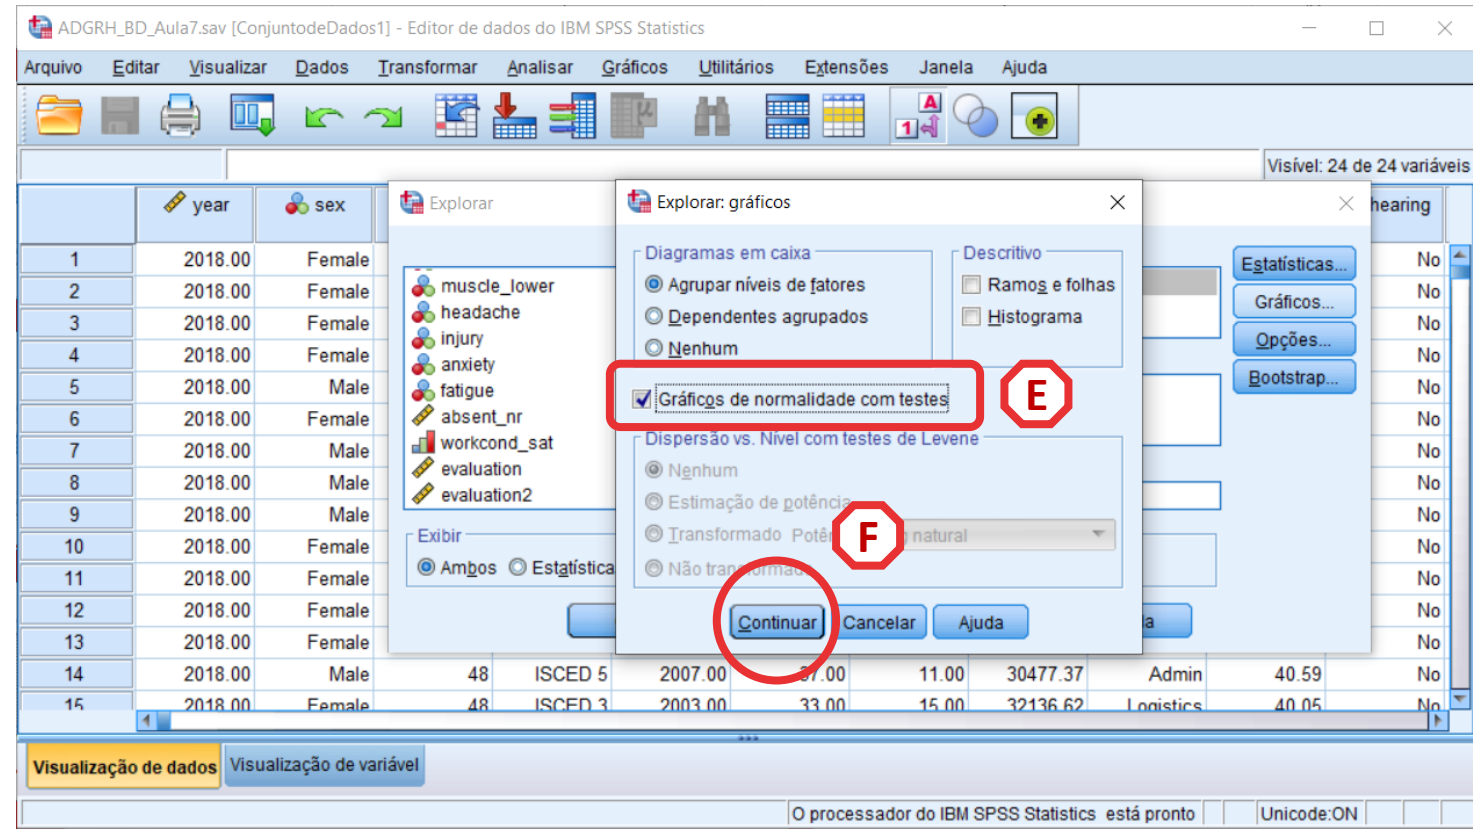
ADGRH_BD_Aula7.sav [ConjuntodeDados1] - Editor de dados do IBM SPSS Statistics

Arquivo Editar Visualizar Dados Transformar Analisar Gráficos Utilitários Extensões Janela Ajuda

Visível: 24 de 24 variáveis

| | year | sex | | | | | | | | hearing |
|---|---|---|---|---|---|---|---|---|---|---|
| 1 | 2018.00 | Female | | | | | | | | No |
| 2 | 2018.00 | Female | | | | | | | | No |
| 3 | 2018.00 | Female | | | | | | | | No |
| 4 | 2018.00 | Female | | | | | | | | No |
| 5 | 2018.00 | Male | | | | | | | | No |
| 6 | 2018.00 | Female | | | | | | | | No |
| 7 | 2018.00 | Male | | | | | | | | No |
| 8 | 2018.00 | Male | | | | | | | | No |
| 9 | 2018.00 | Male | | | | | | | | No |
| 10 | 2018.00 | Female | | | | | | | | No |
| 11 | 2018.00 | Female | | | | | | | | No |
| 12 | 2018.00 | Female | | | | | | | | No |
| 13 | 2018.00 | Female | | | | | | | | No |
| 14 | 2018.00 | Male | 48 | ISCED 5 | 2007.00 | 37.00 | 11.00 | 30477.37 | Admin | 40.59 | No |
| 15 | 2018.00 | Female | 48 | ISCED 3 | 2003.00 | 33.00 | 15.00 | 32136.62 | Logistics | 40.05 | No |

Explorar

muscle_lower
headache
injury
anxiety
fatigue
absent_nr
workcond_sat
evaluation
evaluation2

Exibir
Ambos Estatística

Estatísticas...
Gráficos...
Opções...
Bootstrap...

Explorar: gráficos

Diagramas em caixa
Agrupar níveis de fatores
Dependentes agrupados
Nenhum

Descritivo
Ramos e folhas
Histograma

Gráficos de normalidade com testes

E

Dispersão vs. Nível com testes de Levene
Nenhum
Estimação de potência
Transformado Potê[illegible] natural
Não tra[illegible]

F

Continuar Cancelar Ajuda

Visualização de dados Visualização de variável

O processador do IBM SPSS Statistics está pronto Unicode:ON